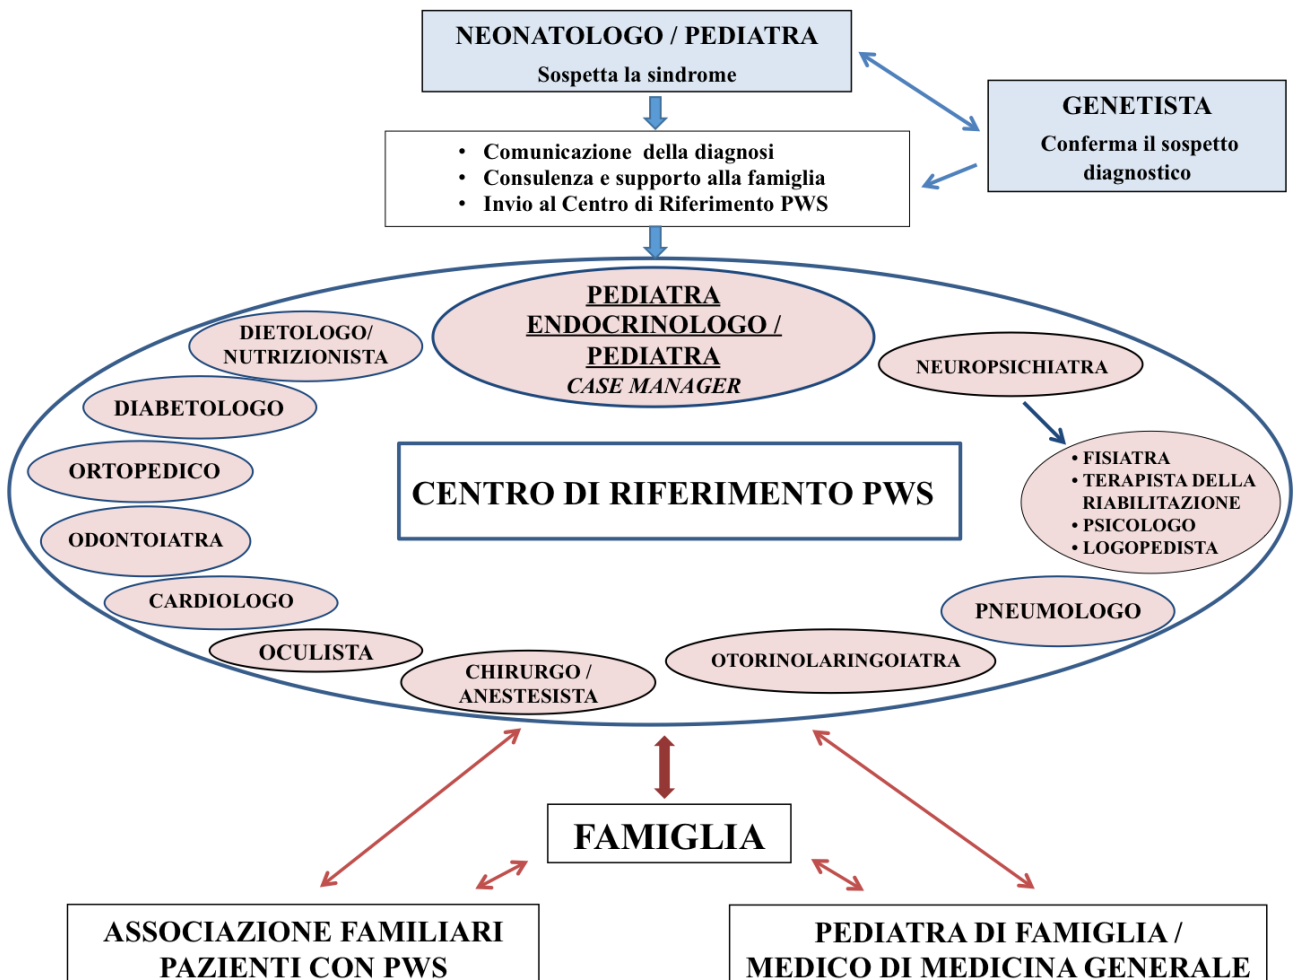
NEONATOLOGO / PEDIATRA
Sospetta la sindrome

GENETISTA
Conferma il sospetto diagnostico

• Comunicazione della diagnosi
• Consulenza e supporto alla famiglia
• Invio al Centro di Riferimento PWS

PEDIATRA ENDOCRINOLOGO / PEDIATRA
CASE MANAGER

DIETOLOGO/ NUTRIZIONISTA

DIABETOLOGO

ORTOPEDICO

ODONTOIATRA

CARDIOLOGO

OCULISTA

CHIRURGO / ANESTESISTA

OTORINOLARINGOIATRA

PNEUMOLOGO

NEUROPSICHIATRA

• FISIATRA
• TERAPISTA DELLA RIABILITAZIONE
• PSICOLOGO
• LOGOPEDISTA

CENTRO DI RIFERIMENTO PWS

FAMIGLIA

ASSOCIAZIONE FAMILIARI PAZIENTI CON PWS

PEDIATRA DI FAMIGLIA / MEDICO DI MEDICINA GENERALE